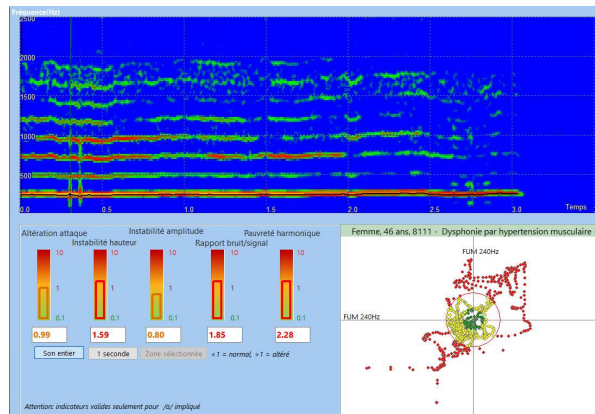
Fréquence(Hz)
2500
2000
1500
1000
500
0.0
0.5
1.0
1.5
2.0
2.5
3.0
Temps

Altération attaque
Instabilité hauteur
Instabilité amplitude
Rapport bruit/signal
Pauvreté harmonique
10
1
0.1
10
1
0.1
10
1
0.1
10
1
0.1
10
1
0.1
0.99
1.59
0.80
1.85
2.28
Son entier
1 seconde
Zone sélectionnée
< 1 = normal, > 1 = altéré
Attention: indicateurs valides seulement pour /a/ impliqué

Femme, 46 ans, 8111 - Dysphonie par hypertension musculaire
FUM 240Hz
FUM 240Hz